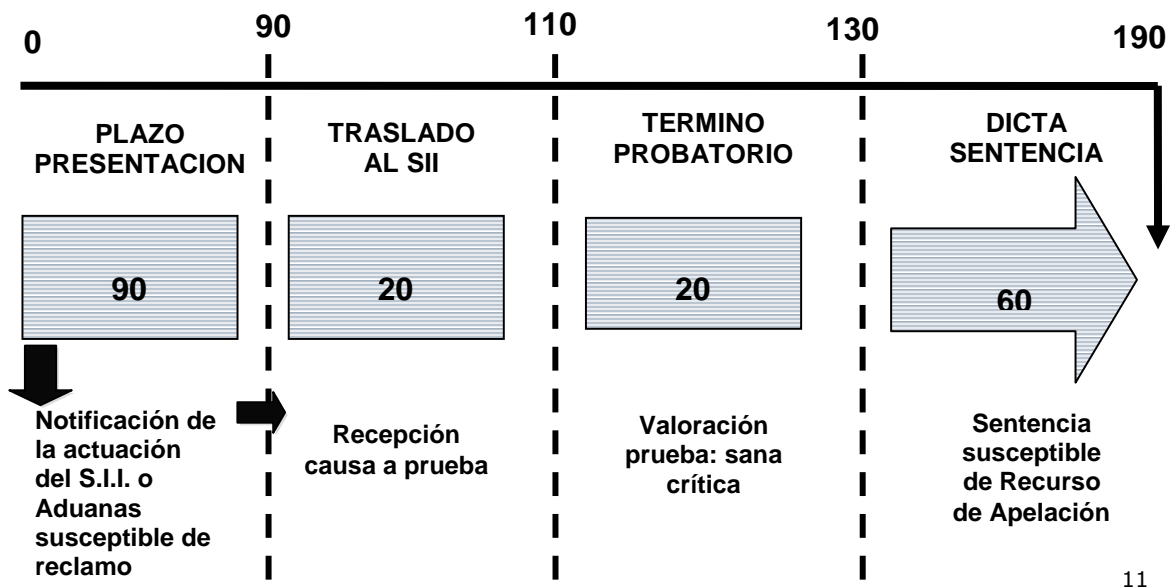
0 90 110 130 190

PLAZO PRESENTACION

90

Notificación de la actuación del S.I.I. o Aduanas susceptible de reclamo

TRASLADO AL SII

20

Recepción causa a prueba

TERMINO PROBATORIO

20

Valoración prueba: sana crítica

DICTA SENTENCIA

60

Sentencia susceptible de Recurso de Apelación

11